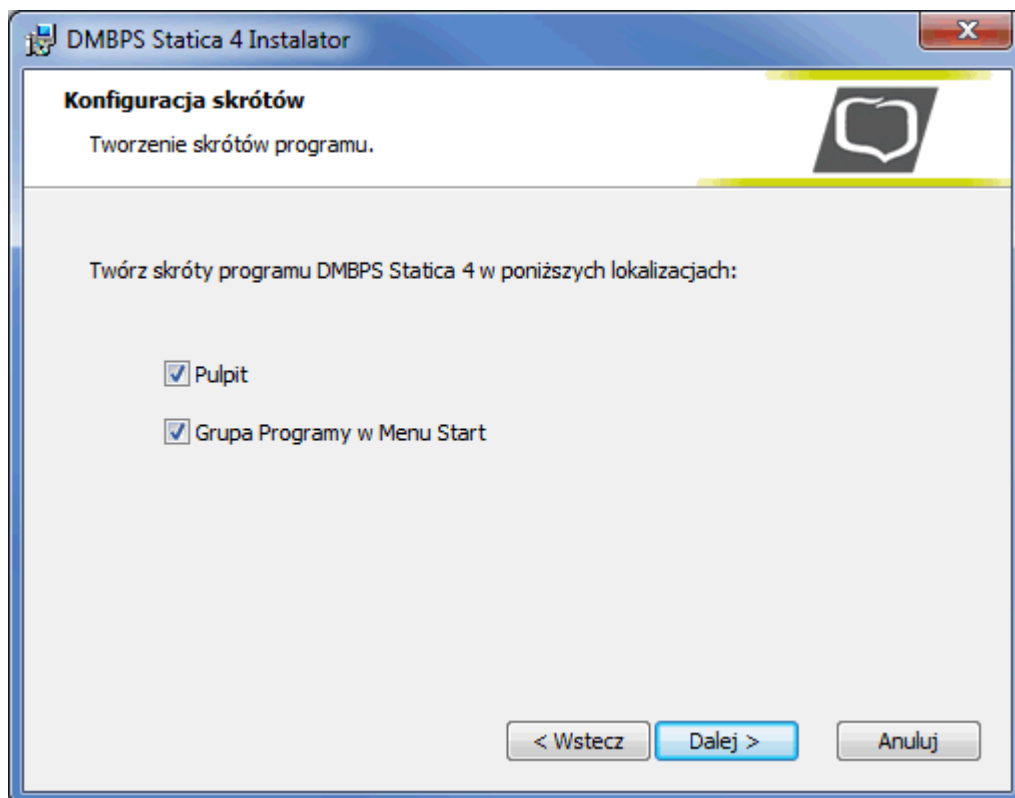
DMBPS Statica 4 Instalator

Konfiguracja skrótów

Tworzenie skrótów programu.

Twórz skróty programu DMBPS Statica 4 w poniższych lokalizacjach:

Pulpit

Grupa Programy w Menu Start

< Wstecz

Dalej >

Anuluj